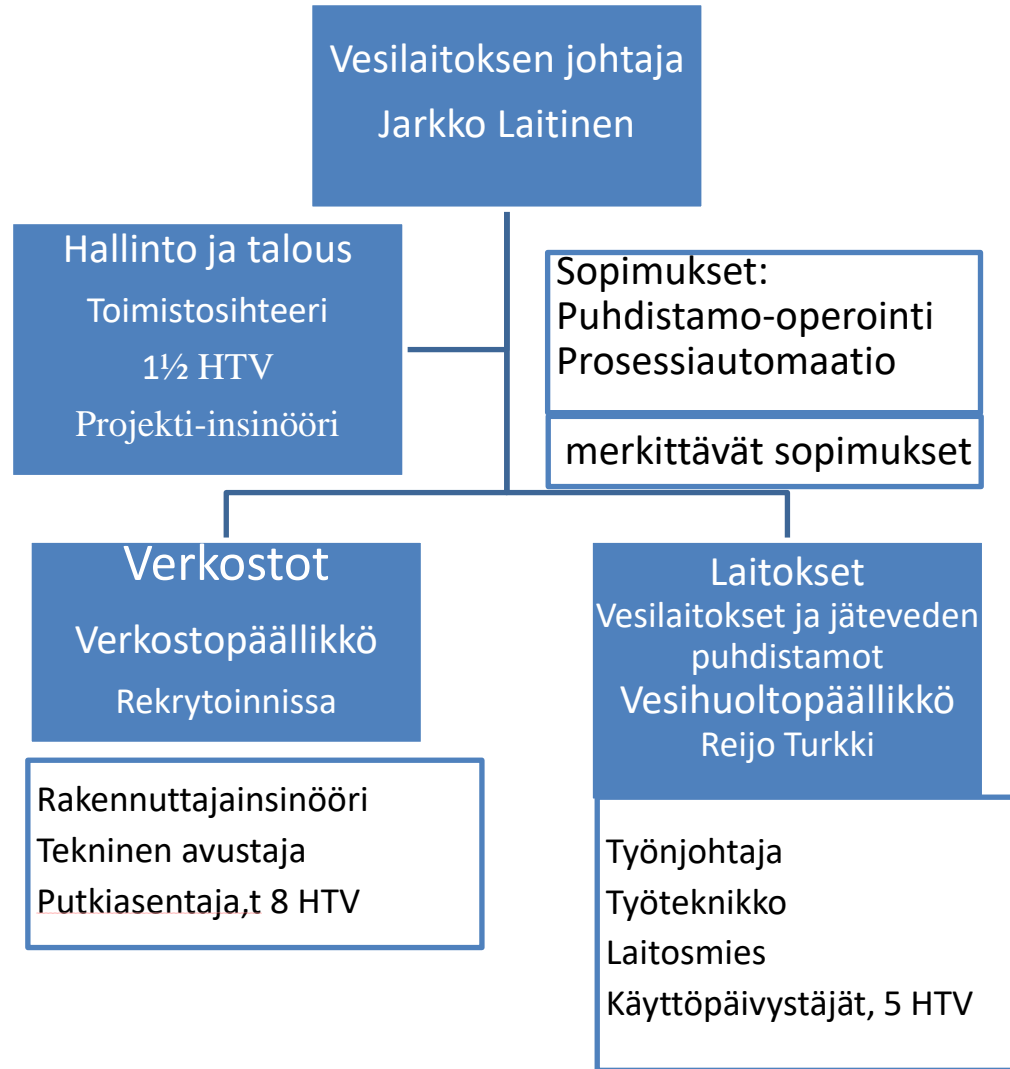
Vesilaitoksen johtaja
Jarkko Laitinen

Hallinto ja talous
Toimistosihteeri
1½ HTV
Projekti-insinööri

Sopimukset:
Puhdistamo-operointi
Prosessiautomaatio

merkittävät sopimukset

Verkostot
Verkostopäällikkö
Rekrytoinnissa

Rakennuttajainsinööri
Tekninen avustaja
Putkiasentaja,t 8 HTV

Laitokset
Vesilaitokset ja jäteveden puhdistamot
Vesihuoltopäällikkö
Reijo Turkki

Työnjohtaja
Työteknikko
Laitosmies
Käyttöpäivystäjät, 5 HTV